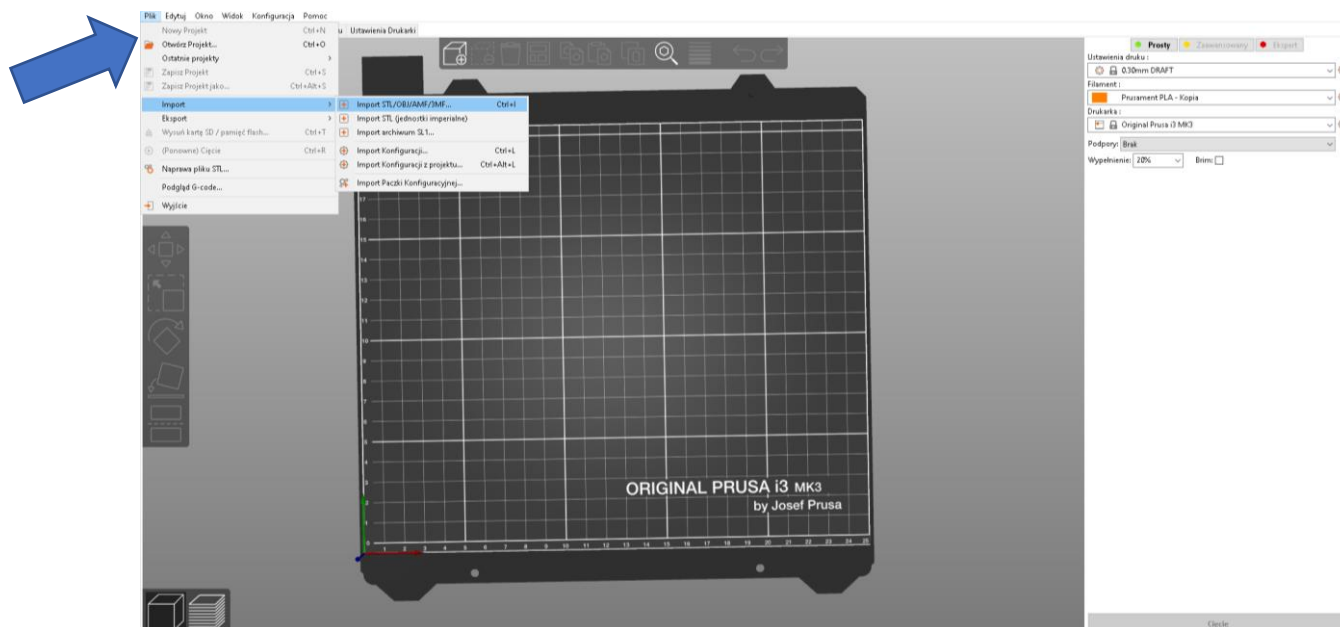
Plik Edytuj Okno Widok Konfiguracja Pomoc

Nowy Projekt Ctrl+N
Otwórz Projekt... Ctrl+O
Ostatnie projekty
Zapisz Projekt Ctrl+S
Zapisz Projekt jako... Ctrl+Alt+S
Import
Eksport
Wysuń kartę SD / pamięć flash... Ctrl+T
(Ponowne) Cięcie Ctrl+R
Naprawa pliku STL...
Podgląd G-code...
Wyjście

u Ustawienia Drukarki

Import STL/OBJ/AMF/3MF... Ctrl+I
Import STL (jednostki imperialne)
Import archiwum SL1...
Import Konfiguracji... Ctrl+L
Import Konfiguracji z projektu... Ctrl+Alt+L
Import Paczki Konfiguracyjnej...

Prosty Zaawansowany Ekspert
Ustawienia druku :
0.30mm DRAFT
Filament :
Prusament PLA - Kopia
Drukarka :
Original Prusa i3 MK3
Podpory: Brak
Wypełnienie: 20% Brim:

ORIGINAL PRUSA i3 MK3
by Josef Prusa

Cięcie